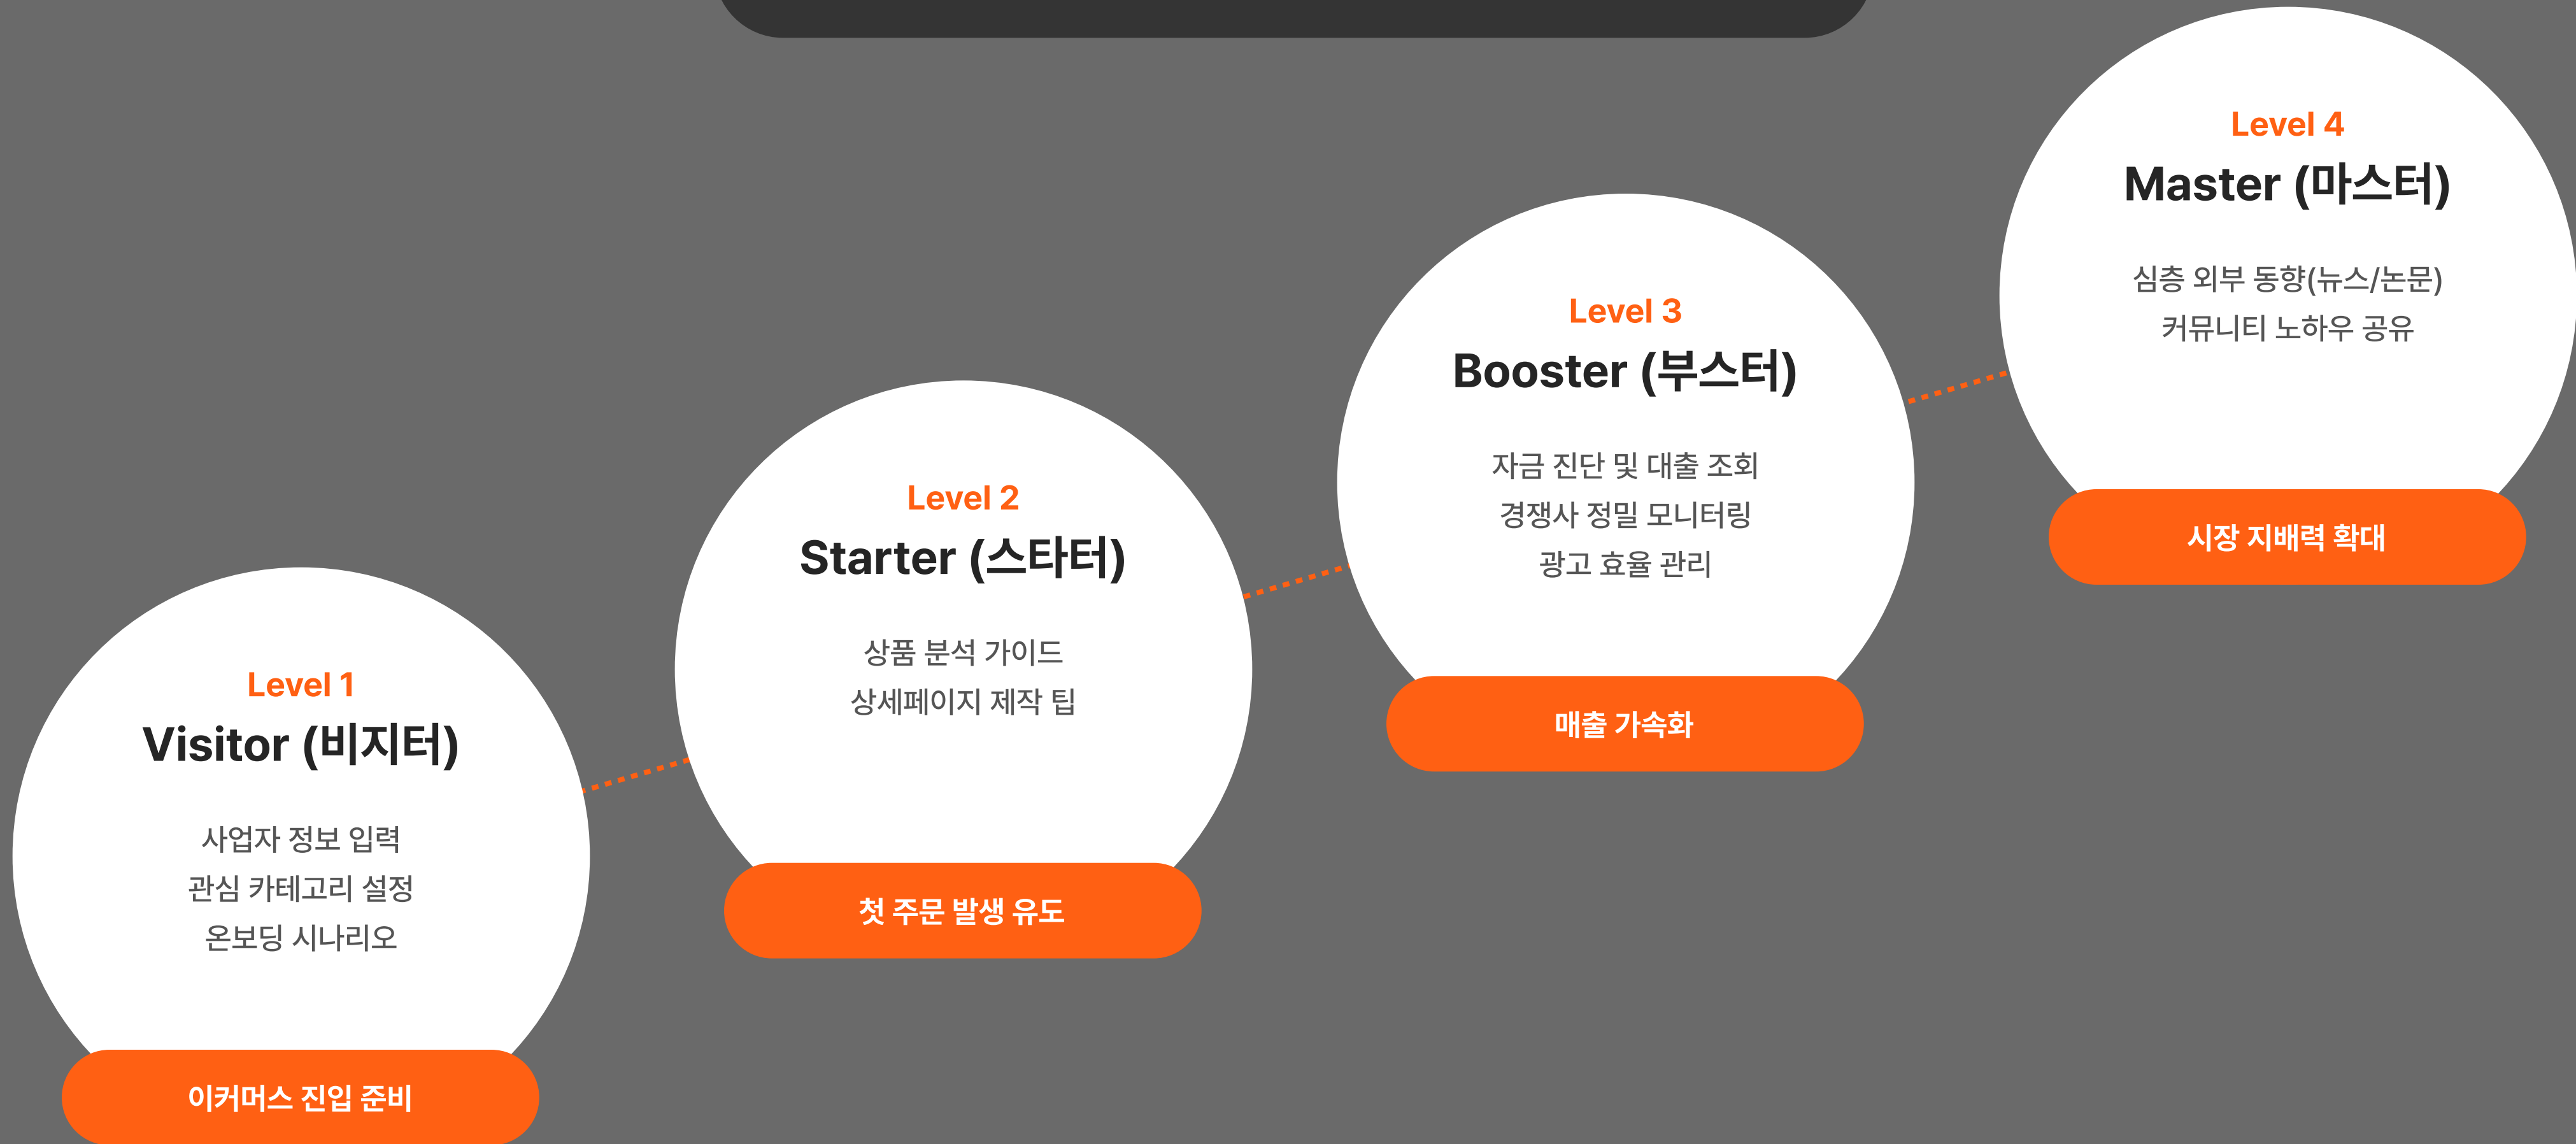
Level 1
Visitor (비지터)

사업자 정보 입력
관심 카테고리 설정
온보딩 시나리오

이커머스 진입 준비

Level 2
Starter (스타터)

상품 분석 가이드
상세페이지 제작 팁

첫 주문 발생 유도

Level 3
Booster (부스터)

자금 진단 및 대출 조회
경쟁사 정밀 모니터링
광고 효율 관리

매출 가속화

Level 4
Master (마스터)

심층 외부 동향(뉴스/논문)
커뮤니티 노하우 공유

시장 지배력 확대